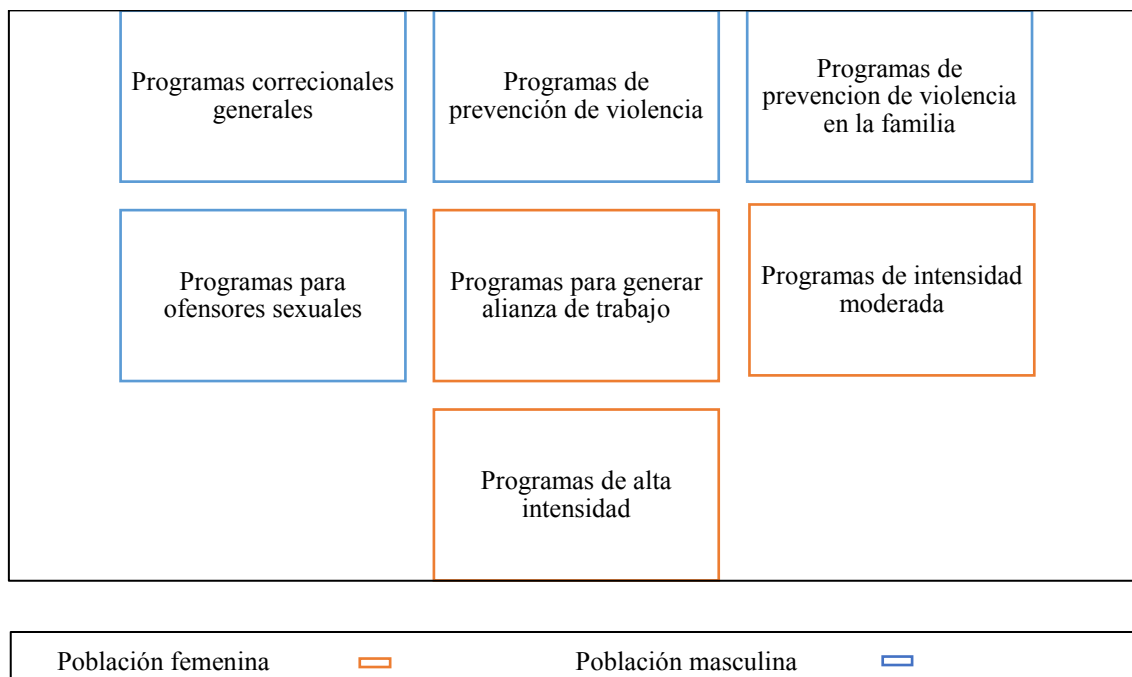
Programas correcionales generales

Programas de prevención de violencia

Programas de prevencion de violencia en la familia

Programas para ofensores sexuales

Programas para generar alianza de trabajo

Programas de intensidad moderada

Programas de alta intensidad

Población femenina

Población masculina